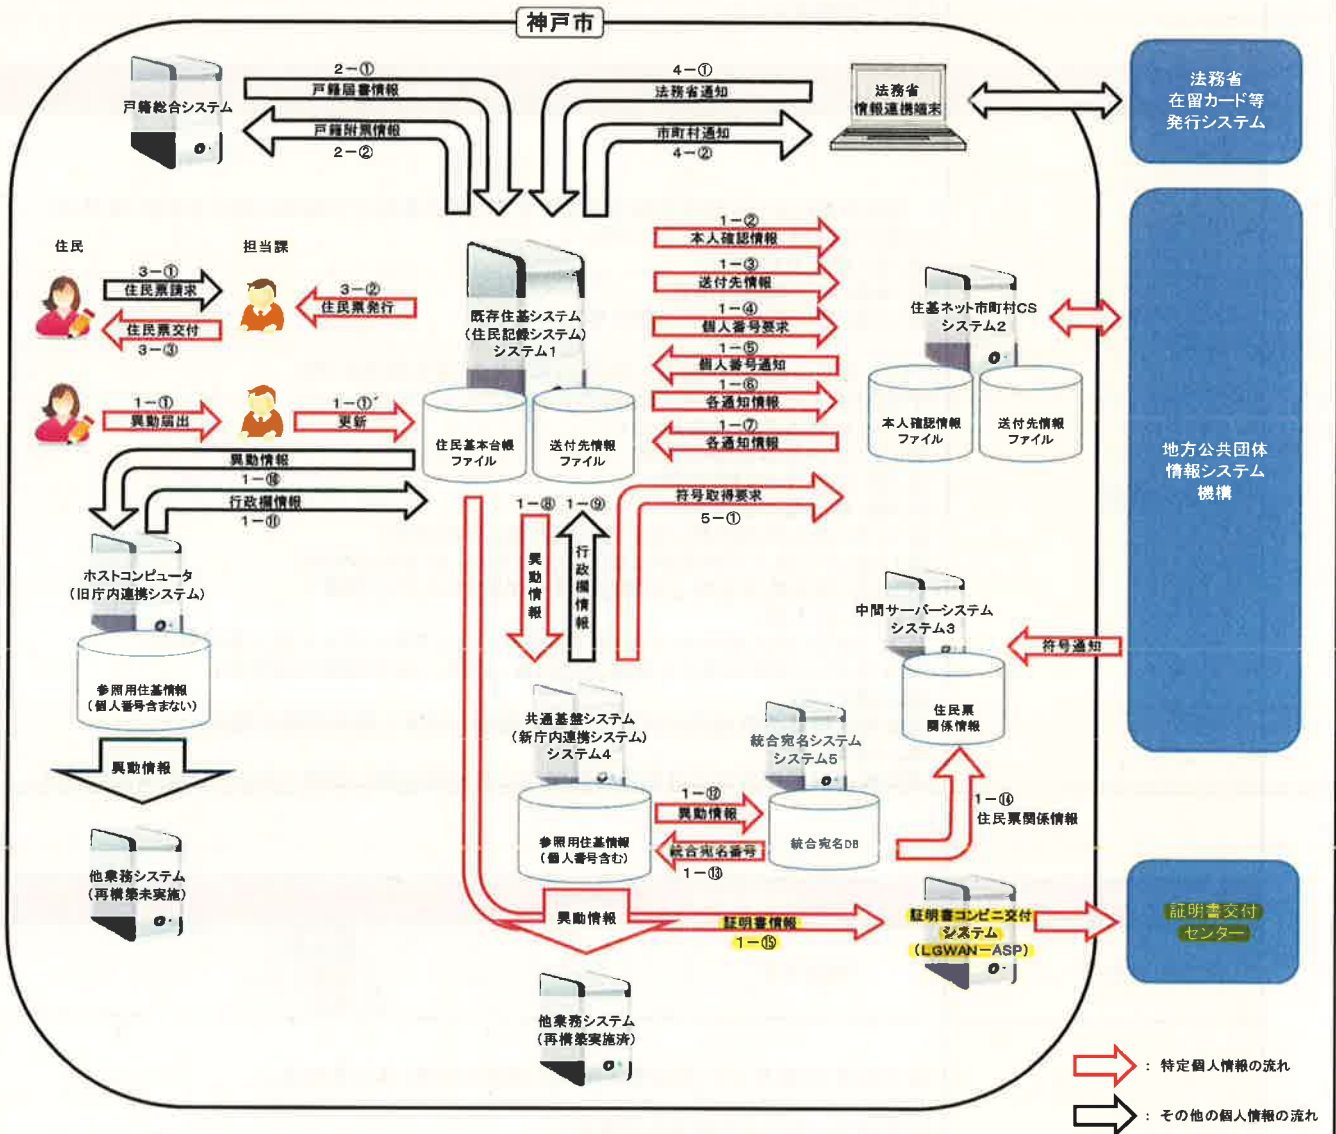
神戸市

戸籍総合システム

2－①
戸籍届書情報

戸籍附票情報
2－②

4－①
法務省通知

市町村通知
4－②

法務省
情報連携端末

法務省
在留カード等
発行システム

住民

担当課

3－①
住民票請求

住民票交付
3－③

3－②
住民票発行

1－①
異動届出

1－①'
更新

既存住基システム
（住民記録システム）
システム1

住民基本台帳
ファイル

送付先情報
ファイル

1－②
本人確認情報

1－③
送付先情報

1－④
個人番号要求

1－⑤
個人番号通知

1－⑥
各通知情報

1－⑦
各通知情報

住基ネット市町村CS
システム2

本人確認情報
ファイル

送付先情報
ファイル

地方公共団体
情報システム
機構

異動情報
1－⑩
行政機情報
1－⑪

ホストコンピュータ
（旧庁内連携システム）

参照用住基情報
（個人番号含まない）

異動情報

他業務システム
（再構築未実施）

1－⑧ 1－⑨

異動情報

行政機情報

符号取得要求
5－①

中間サーバーシステム
システム3

符号通知

住民票
関係情報

共通基盤システム
（新庁内連携システム）
システム4

参照用住基情報
（個人番号含む）

統合宛名システム
システム5

統合宛名DB

1－⑫
異動情報

統合宛名番号
1－⑬

1－⑭
住民票関係情報

異動情報

証明書情報
1－⑮

証明書コンビニ交付
システム
（LGWAN－ASP）

証明書交付
センター

他業務システム
（再構築実施済）

：特定個人情報の流れ

：その他の個人情報の流れ